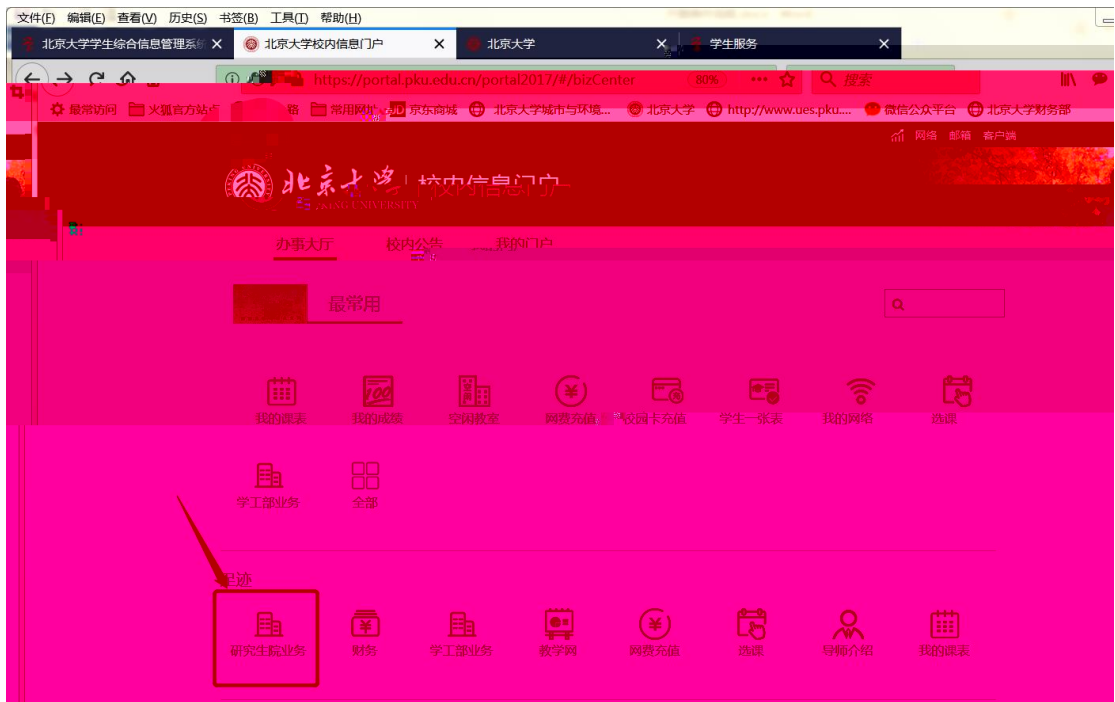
文件(F) 编辑(E) 查看(V) 历史(S) 书签(B) 工具(T) 帮助(H)

北京大学学生综合信息管理系统 ×
北京大学校内信息门户 ×
北京大学 ×
学生服务 ×

https://portal.pku.edu.cn/portal2017/#/bizCenter 80% ••• 搜索

最常访问 火狐官方站点 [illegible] 常用网址 京东商城 北京大学城市与环境... 北京大学 http://www.ues.pku.... 微信公众平台 北京大学财务部

网络 邮箱 客户端

北京大学 校内信息门户
PEKING UNIVERSITY

办事大厅 校内公告 我的门户

最常用

我的课表 我的成绩 空闲教室 网费充值 校园卡充值 学生一张表 我的网络 选课

学工部业务 全部

足迹

研究生院业务 财务 学工部业务 教学网 网费充值 选课 导师介绍 我的课表